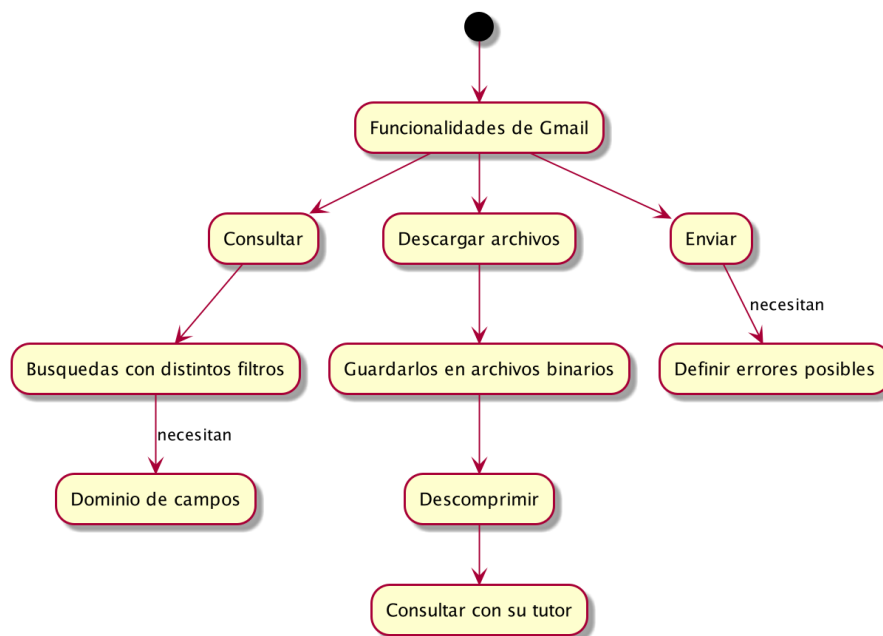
Funcionalidades de Gmail

Consultar

Descargar archivos

Enviar

Busquedas con distintos filtros

necesitan

Dominio de campos

Guardarlos en archivos binarios

Descomprimir

Consultar con su tutor

necesitan

Definir errores posibles